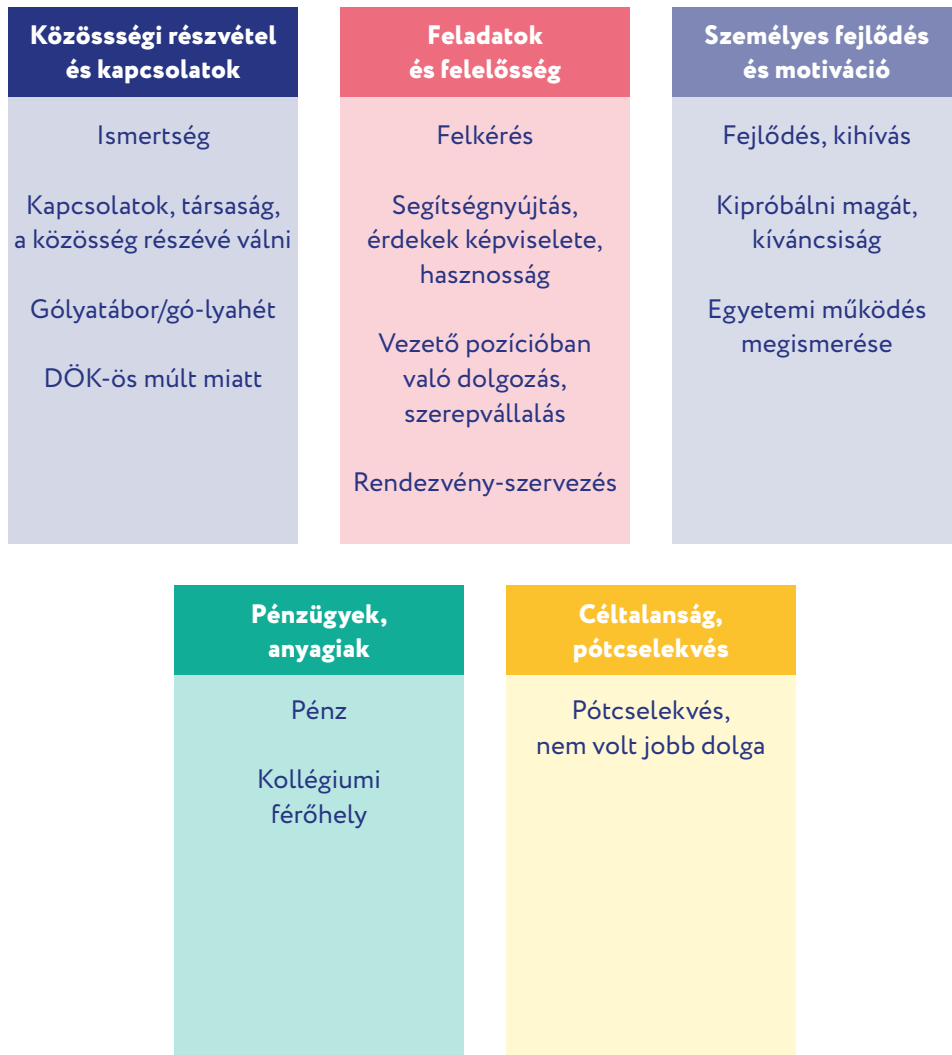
Közösségi részvétel és kapcsolatok

Ismertség

Kapcsolatok, társaság, a közösség részévé válni

Gólyatábor/gó-lyahét

DÖK-ös múlt miatt

Feladatok és felelősség

Felkérés

Segítségnyújtás, érdekek képviselete, hasznosság

Vezető pozícióban való dolgozás, szerepvállalás

Rendezvény-szervezés

Személyes fejlődés és motiváció

Fejlődés, kihívás

Kipróbálni magát, kíváncsiság

Egyetemi működés megismerése

Pénzügyek, anyagiak

Pénz

Kollégiumi férőhely

Céltalanság, pótcselekvés

Pótcselekvés, nem volt jobb dolga